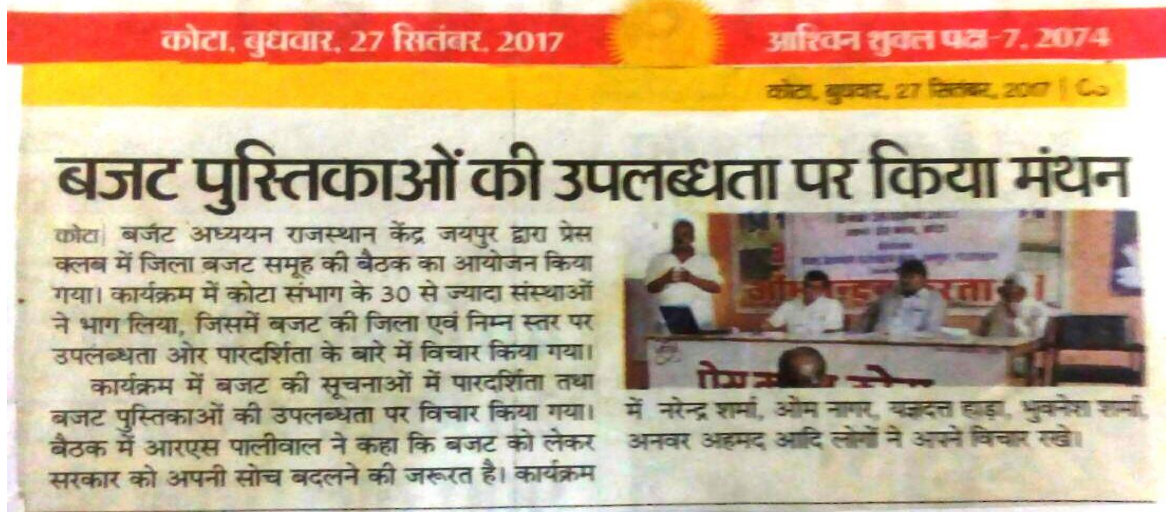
कोटा, बुधवार, 27 सितंबर, 2017

आश्विन शुक्ल पक्ष-7, 2074

कोटा, बुधवार, 27 सितंबर, 2017 | 08

बजट पुस्तिकाओं की उपलब्धता पर किया मंथन

कोटा| बजट अध्ययन राजस्थान केंद्र जयपुर द्वारा प्रेस क्लब में जिला बजट समूह की बैठक का आयोजन किया गया। कार्यक्रम में कोटा संभाग के 30 से ज्यादा संस्थाओं ने भाग लिया, जिसमें बजट की जिला एवं निम्न स्तर पर उपलब्धता ओर पारदर्शिता के बारे में विचार किया गया।

कार्यक्रम में बजट की सूचनाओं में पारदर्शिता तथा बजट पुस्तिकाओं की उपलब्धता पर विचार किया गया। बैठक में आरएस पालीवाल ने कहा कि बजट को लेकर सरकार को अपनी सोच बदलने की जरूरत है। कार्यक्रम में नरेन्द्र शर्मा, ओम नागर, यज्ञदत्त हाड़ा, भुवनेश शर्मा, अनवर अहमद आदि लोगों ने अपने विचार रखे।